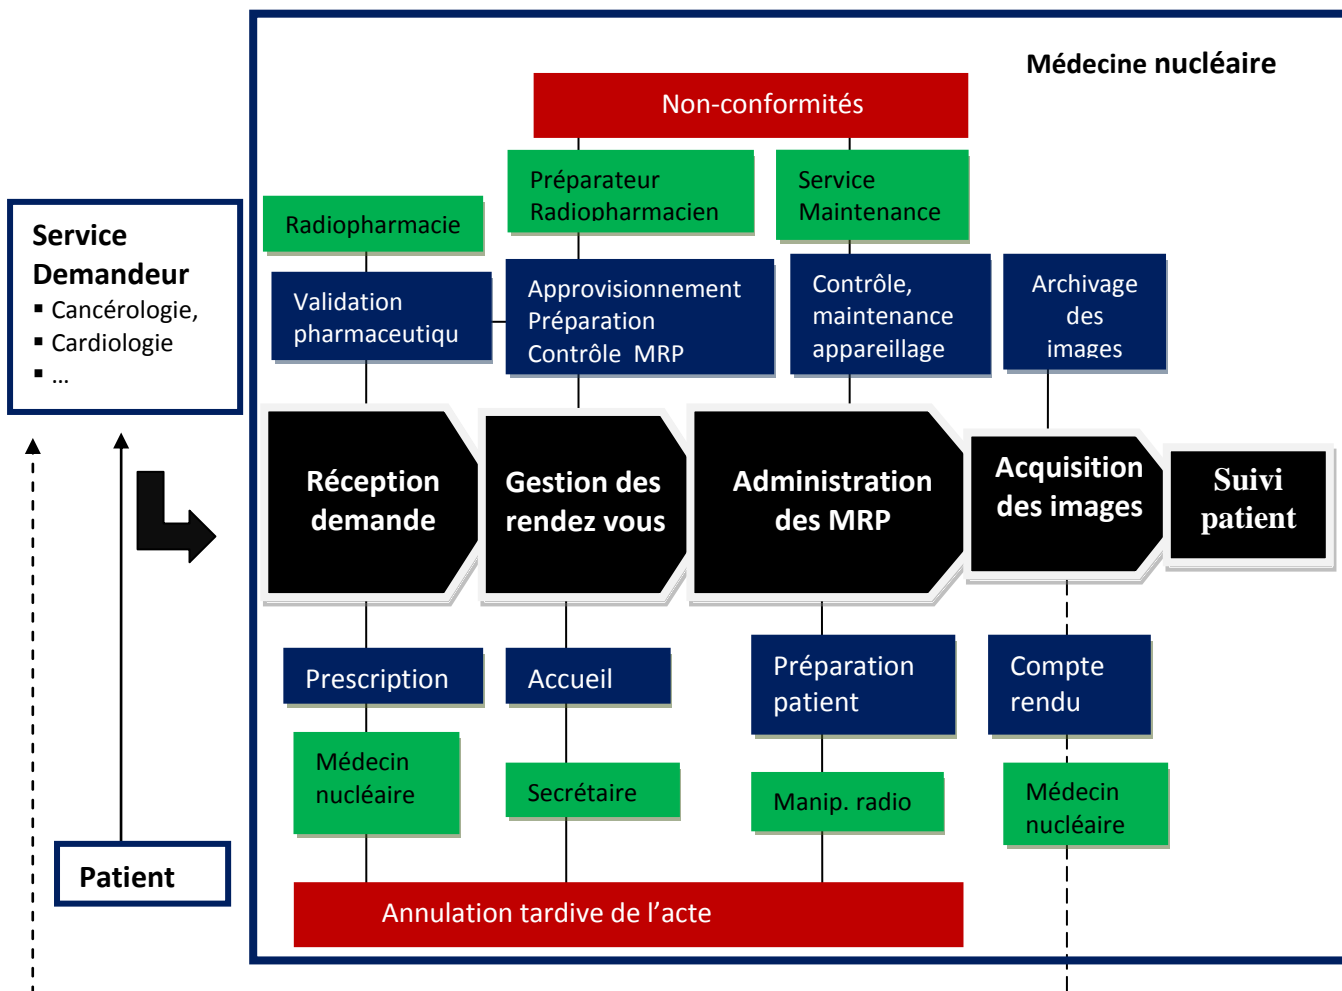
Médecine nucléaire

Service Demandeur
▪ Cancérologie,
▪ Cardiologie
▪ …

Non-conformités

Radiopharmacie

Préparateur Radiopharmacien

Service Maintenance

Validation pharmaceutiqu

Approvisionnement Préparation Contrôle MRP

Contrôle, maintenance appareillage

Archivage des images

Réception demande

Gestion des rendez vous

Administration des MRP

Acquisition des images

Suivi patient

Prescription

Accueil

Préparation patient

Compte rendu

Médecin nucléaire

Secrétaire

Manip. radio

Médecin nucléaire

Patient

Annulation tardive de l'acte